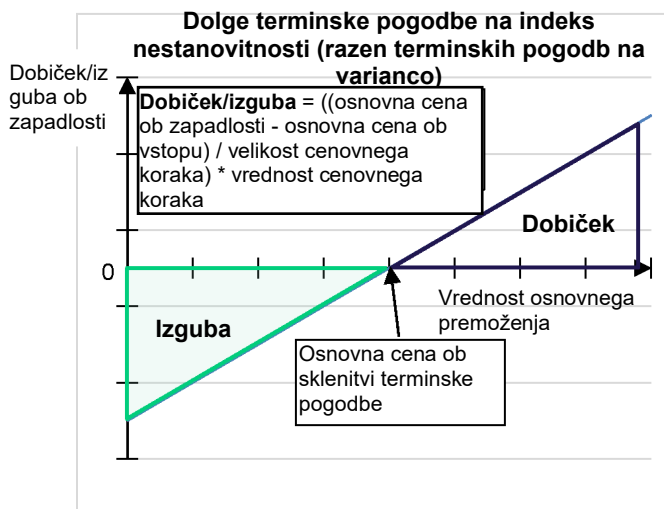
Dolge terminske pogodbe na indeks nestanovitnosti (razen terminskih pogodb na varianco)

Dobiček/izguba ob zapadlosti

Dobiček/izguba = ((osnovna cena ob zapadlosti - osnovna cena ob vstopu) / velikost cenovnega koraka) * vrednost cenovnega koraka

Dobiček

0

Vrednost osnovnega premoženja

Izguba

Osnovna cena ob sklenitvi terminske pogodbe